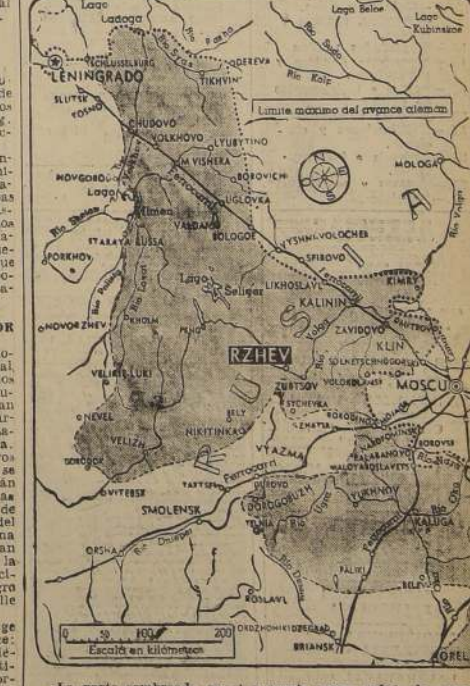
Lago Ladoga
Lago Beloe
Lago Kubinskoe
LENINGRADO
SCHLUSSELBURG
ODEREVA
TIKHVIN
SLUTSK
TOSNO
Río Syas
Río Pasha
Río Suda
Río Kolp
Límite máximo del avance alemán
CHUDOVO
VOLKHOVO
LYUBYTINO
M. VISHERA
BOROVICHI
MOLOGA
NOVGOROD
Lago
Ilmen
UGLOVKA
Ferrocarril
VALDAI
BOLOGOE
VYSHNI-VOLOCHEK
Río Volga
Río Shelon
STARAYA RUSSA
SPIROVO
PORKHOV
Lago Seliger
LIKHOSLAVL
KALININ
KIMRY
Río Polisti
Río Lovat
NOVORZHEV
KHOLM
ZAVIDOVO
DMITROV
RUSIA
KLIN
RZHEV
SOLNETSCHNOGORSK
VELIKIE LUKI
ZUBTSOV
VOLOKOLAMSK
MOSCU
NEVEL
SYCHEVKA
BELY
NIKITINKA
GZHATSK
BORODINO
VELIZH
MOZHAISK
GORODOK
NARO-FOMINSK
BOROVSK
VYAZMA
BALABANOVO
MALOYAROSLAVETS
VITEBSK
Ferrocarril
DUROVO
SMOLENSK
DOROGOBUZH
YUKHNOV
Río Oka
Río Ugra
KALUGA
ORSHA
Río Dniéper
YELNIA
Río Desna
PALIKI
BELEV
ROSLAVL
ORDZHONIKIDZEGRAD
BRIANSK
OREL
0 50 100 200
Escala en kilómetros